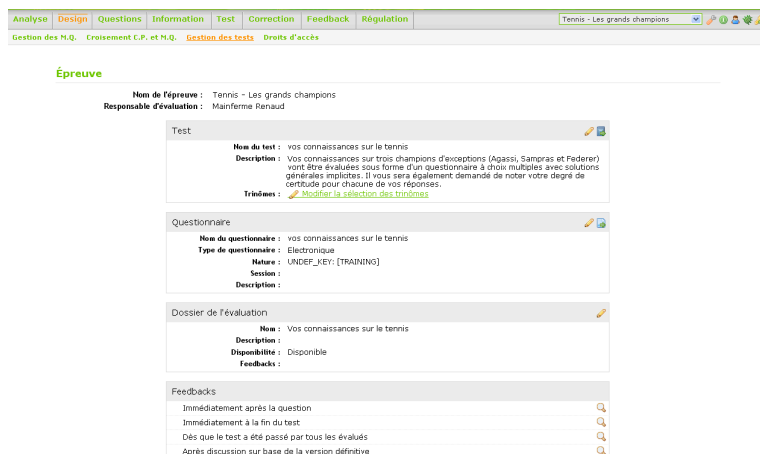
Analyse Design Questions Information Test Correction Feedback Régulation

Tennis - Les grands champions

Gestion des M.Q. Croisement C.P. et M.Q. Gestion des tests Droits d'accès

Épreuve

Nom de l'épreuve : Tennis - Les grands champions
Responsable d'évaluation : Mainferme Renaud

Test

Nom du test : vos connaissances sur le tennis
Description : Vos connaissances sur trois champions d'exceptions (Agassi, Sampras et Federer) vont être évaluées sous forme d'un questionnaire à choix multiples avec solutions générales implicites. Il vous sera également demandé de noter votre degré de certitude pour chacune de vos réponses.
Trinômes : Modifier la sélection des trinômes

Questionnaire

Nom du questionnaire : vos connaissances sur le tennis
Type de questionnaire : Electronique
Nature : UNDEF_KEY: [TRAINING]
Session :
Description :

Dossier de l'évaluation

Nom : Vos connaissances sur le tennis
Description :
Disponibilité : Disponible
Feedbacks :

Feedbacks

Immédiatement après la question
Immédiatement à la fin du test
Dès que le test a été passé par tous les évalués
Après discussion sur base de la version définitive